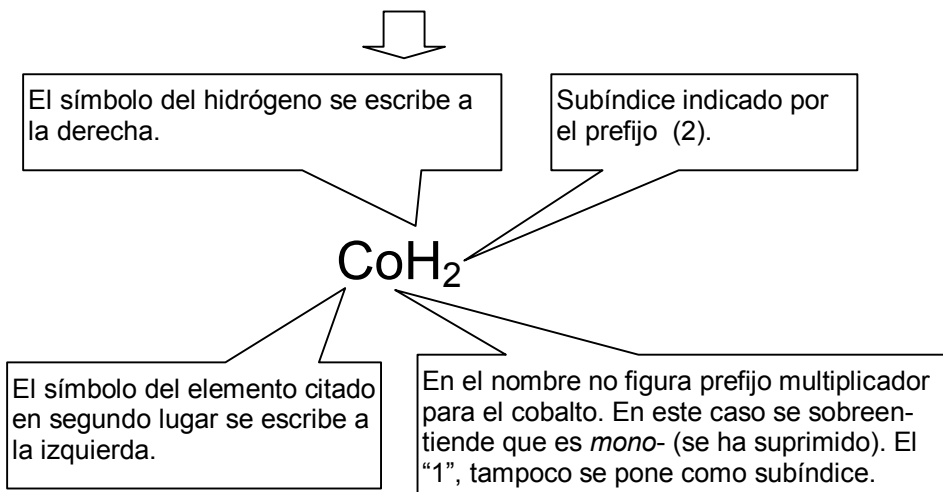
El símbolo del hidrógeno se escribe a la derecha.

Subíndice indicado por el prefijo (2).

$CoH_2$

El símbolo del elemento citado en segundo lugar se escribe a la izquierda.

En el nombre no figura prefijo multiplicador para el cobalto. En este caso se sobreentiende que es *mono-* (se ha suprimido). El "1", tampoco se pone como subíndice.